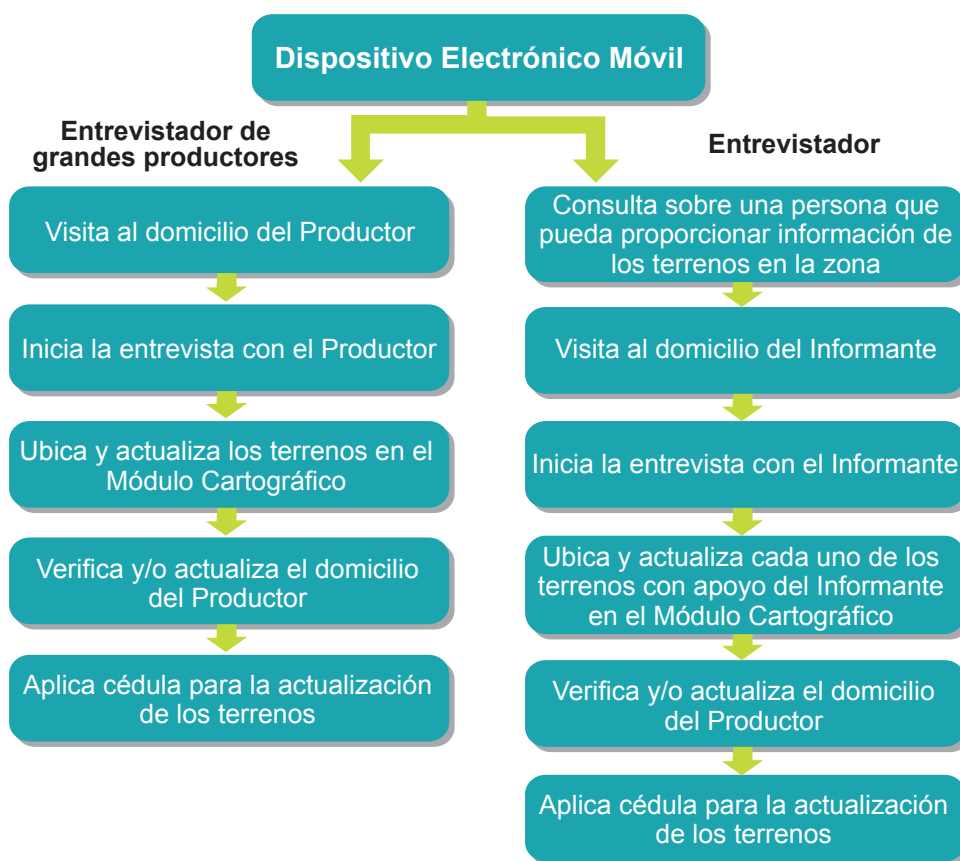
Dispositivo Electrónico Móvil

Entrevistador de grandes productores

Visita al domicilio del Productor

Inicia la entrevista con el Productor

Ubica y actualiza los terrenos en el Módulo Cartográfico

Verifica y/o actualiza el domicilio del Productor

Aplica cédula para la actualización de los terrenos

Entrevistador

Consulta sobre una persona que pueda proporcionar información de los terrenos en la zona

Visita al domicilio del Informante

Inicia la entrevista con el Informante

Ubica y actualiza cada uno de los terrenos con apoyo del Informante en el Módulo Cartográfico

Verifica y/o actualiza el domicilio del Productor

Aplica cédula para la actualización de los terrenos